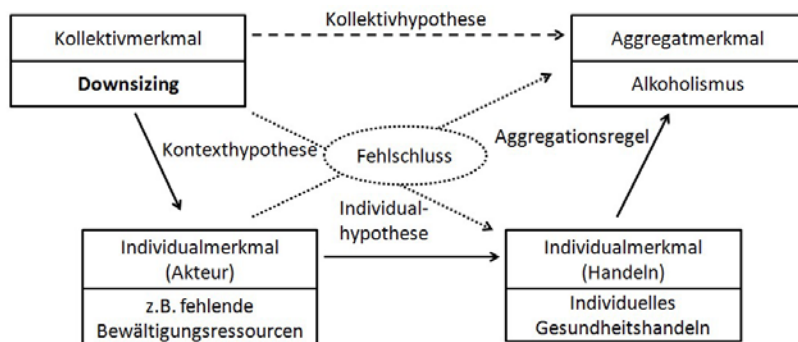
Kollektivhypothese

Kollektivmerkmal

Downsizing

Aggregatmerkmal

Alkoholismus

Kontexthypothese

Fehlschluss

Aggregationsregel

Individualhypothese

Individualmerkmal (Akteur)

z.B. fehlende Bewältigungsressourcen

Individualmerkmal (Handeln)

Individuelles Gesundheitshandeln